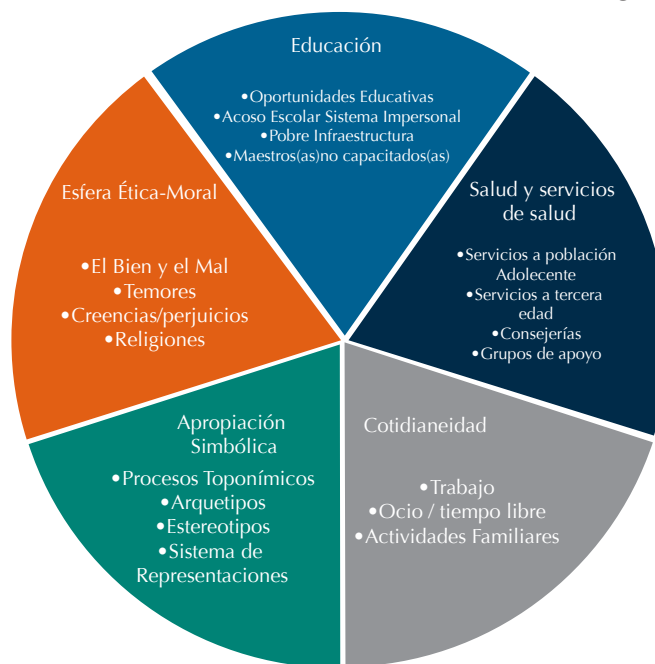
Educación

•Oportunidades Educativas
•Acoso Escolar Sistema Impersonal
•Pobre Infraestructura
•Maestros(as)no capacitados(as)

Salud y servicios de salud

•Servicios a población Adolecente
•Servicios a tercera edad
•Consejerías
•Grupos de apoyo

Cotidianeidad

•Trabajo
•Ocio / tiempo libre
•Actividades Familiares

Apropiación Simbólica

•Procesos Toponímicos
•Arquetipos
•Estereotipos
•Sistema de Representaciones

Esfera Ética-Moral

•El Bien y el Mal
•Temores
•Creencias/perjuicios
•Religiones